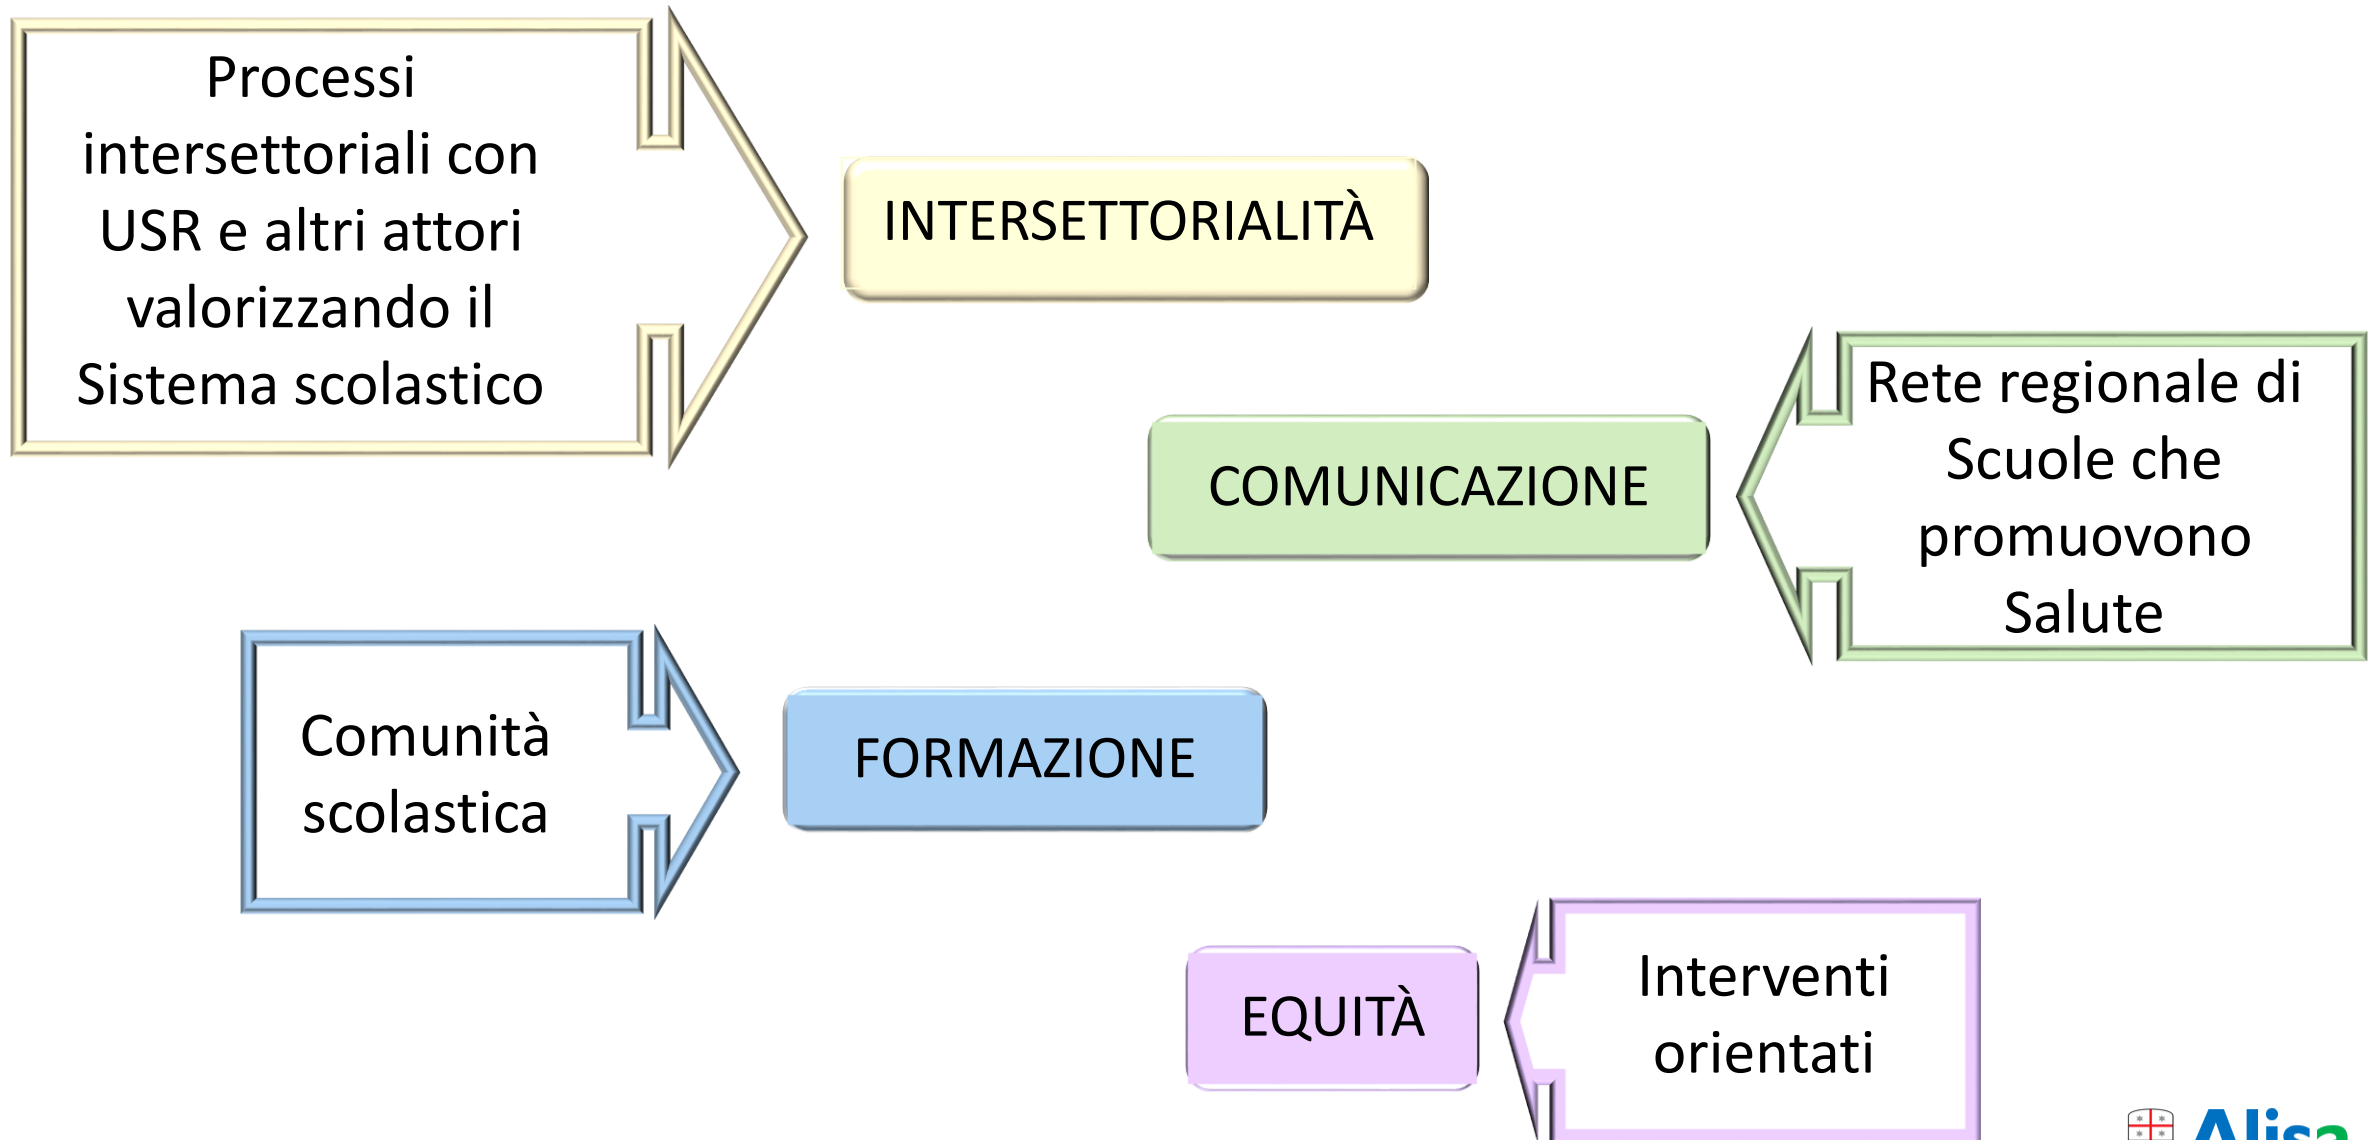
Processi intersettoriali con USR e altri attori valorizzando il Sistema scolastico

INTERSETTORIALITÀ

Rete regionale di Scuole che promuovono Salute

COMUNICAZIONE

Comunità scolastica

FORMAZIONE

EQUITÀ

Interventi orientati

Alisa